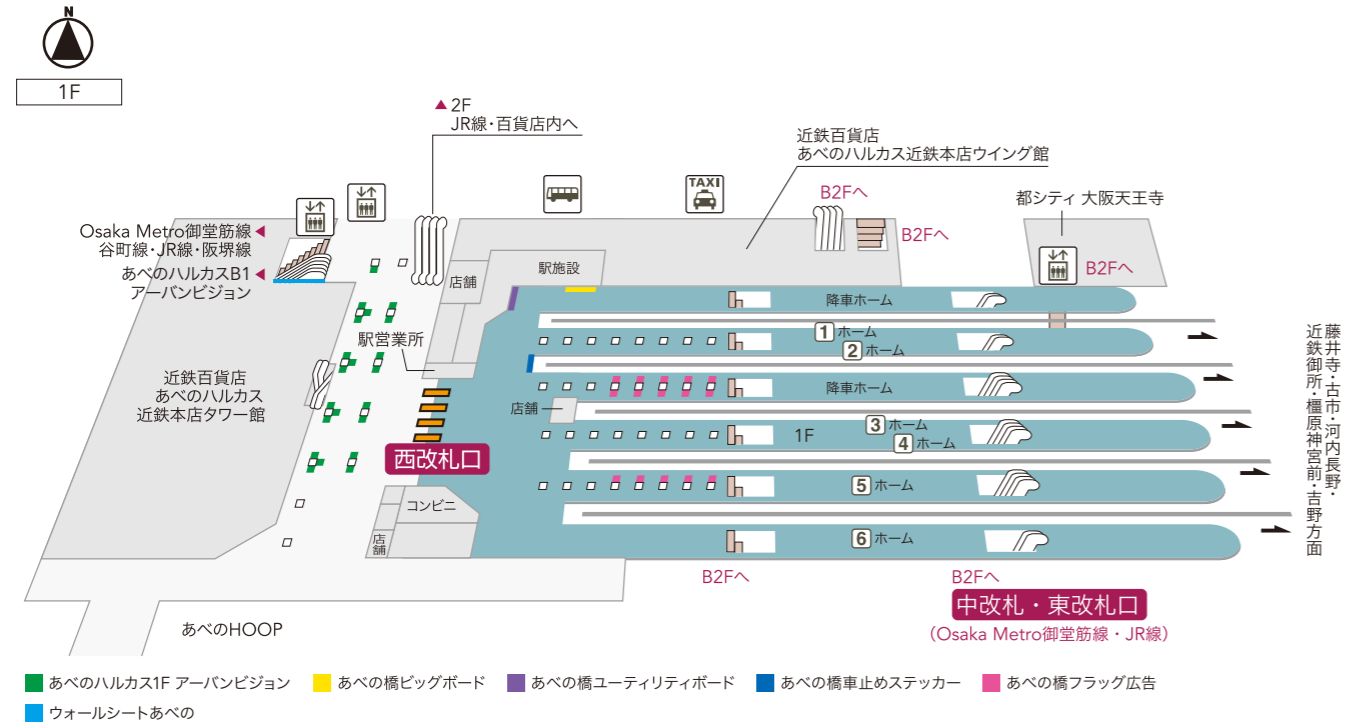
N

1F

▲2F
JR線・百貨店内へ

近鉄百貨店
あべのハルカス近鉄本店ウイング館

TAXI

B2Fへ

B2Fへ

都シティ 大阪天王寺

B2Fへ

Osaka Metro御堂筋線◀
谷町線・JR線・阪堺線

あべのハルカスB1◀
アーバンビジョン

店舗

駅施設

降車ホーム

1 ホーム

2 ホーム

駅営業所

降車ホーム

店舗

3 ホーム

4 ホーム

1F

近鉄百貨店
あべのハルカス
近鉄本店タワー館

西改札口

コンビニ

店舗

5 ホーム

6 ホーム

藤井寺・古市・河内長野・
近鉄御所・橿原神宮前・吉野方面

B2Fへ

B2Fへ

中改札・東改札口

（Osaka Metro御堂筋線・JR線）

あべのHOOP

あべのハルカス1F アーバンビジョン
あべの橋ビッグボード
あべの橋ユーティリティボード
あべの橋車止めステッカー
あべの橋フラッグ広告
ウォールシートあべの